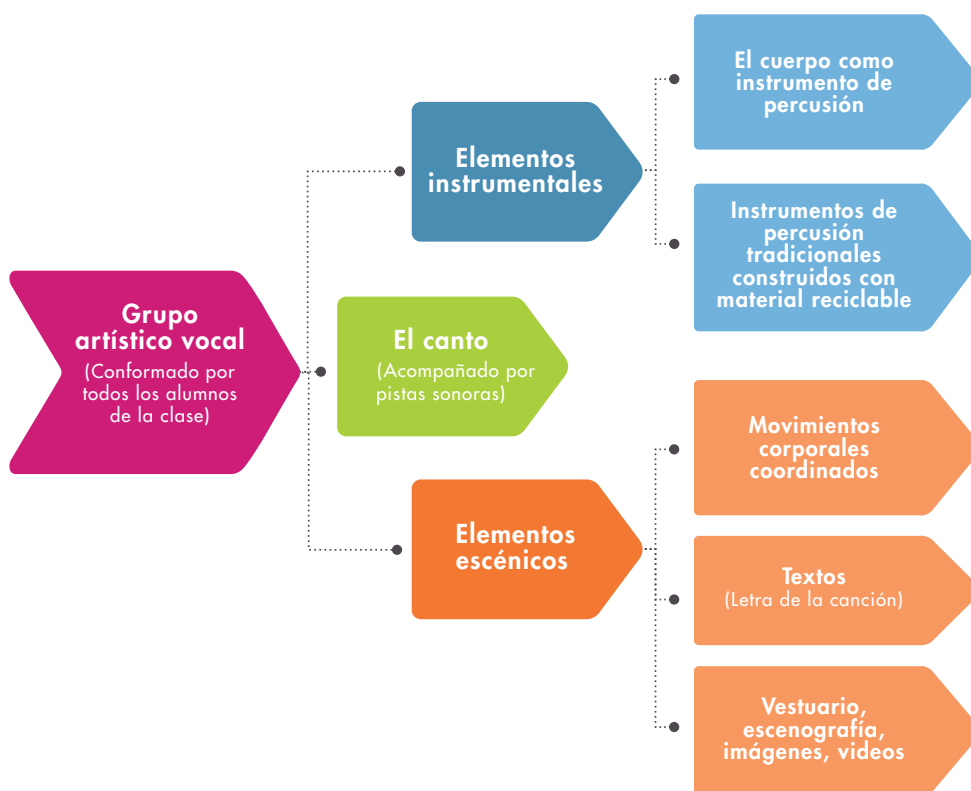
Grupo artístico vocal
(Conformado por todos los alumnos de la clase)

Elementos instrumentales

El cuerpo como instrumento de percusión

Instrumentos de percusión tradicionales construidos con material reciclable

El canto
(Acompañado por pistas sonoras)

Elementos escénicos

Movimientos corporales coordinados

Textos
(Letra de la canción)

Vestuario, escenografía, imágenes, videos